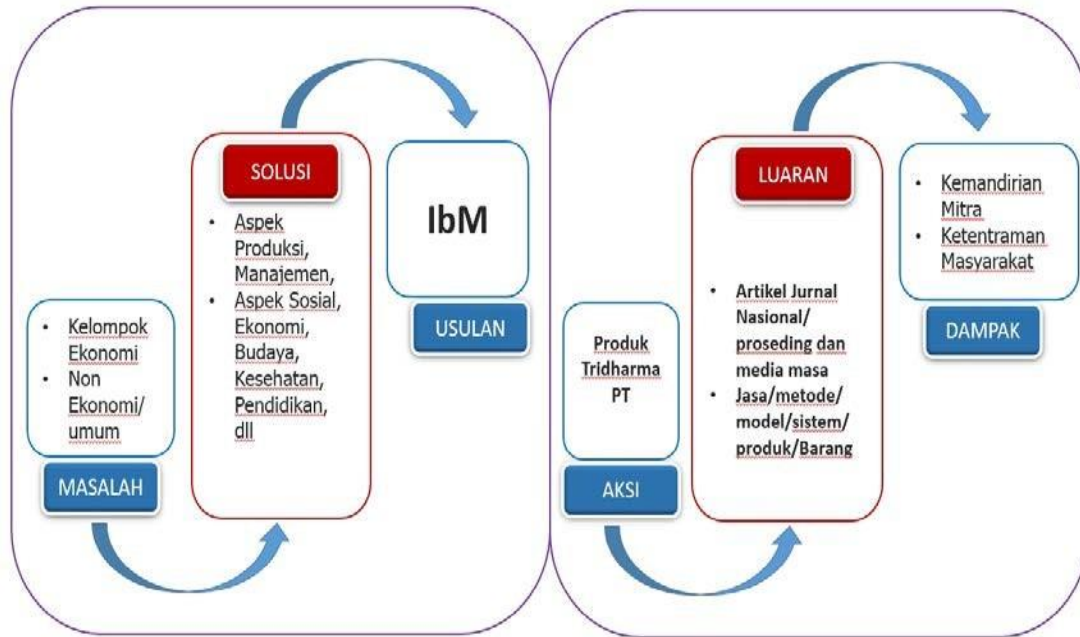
- Kelompok Ekonomi
- Non Ekonomi/ umum

MASALAH

SOLUSI

- Aspek Produksi, Manajemen,
- Aspek Sosial, Ekonomi, Budaya, Kesehatan, Pendidikan, dll

IbM

USULAN

Produk Tridharma PT

AKSI

LUARAN

- Artikel Jurnal Nasional/ proseding dan media masa
- Jasa/metode/ model/sistem/ produk/Barang

- Kemandirian Mitra
- Ketentraman Masyarakat

DAMPAK